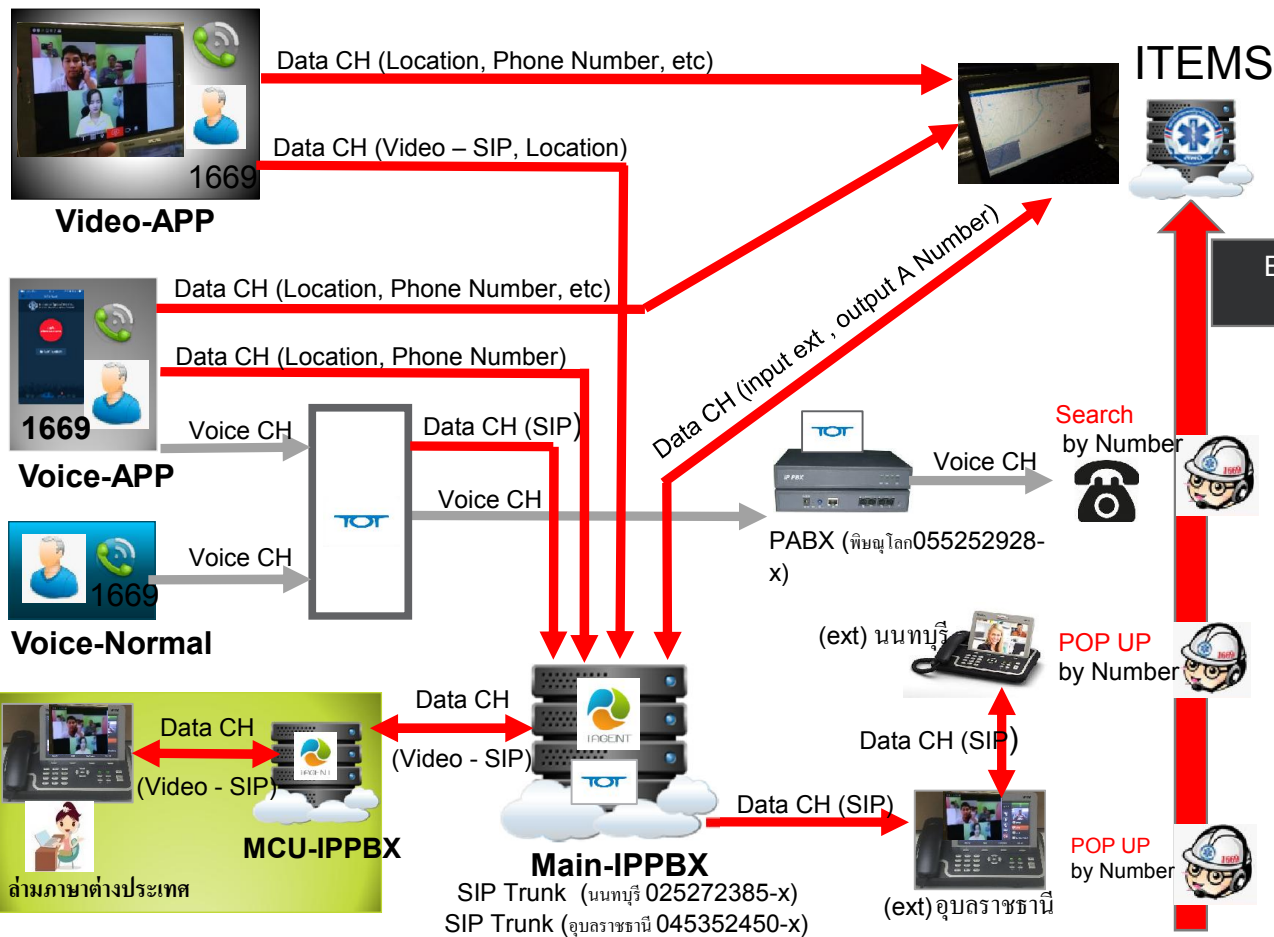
Data CH (Location, Phone Number, etc)

ITEMS

Data CH (Video – SIP, Location)

1669

Video-APP

Data CH (Location, Phone Number, etc)

Data CH (input ext , output A Number)

Data CH (Location, Phone Number)

1669

Voice CH

Data CH (SIP)

Voice-APP

TOT

Voice CH

TOT

Voice CH

Search by Number

PABX (พิษณุโลก055252928-x)

Voice CH

1669

Voice-Normal

(ext) นนทบุรี

POP UP by Number

Data CH

Data CH

(Video - SIP)

(Video - SIP)

IAGENT

IAGENT

TOT

Data CH (SIP)

MCU-IPPBX

Data CH (SIP)

POP UP by Number

ล่ามภาษาต่างประเทศ

Main-IPPBX

SIP Trunk (นนทบุรี 025272385-x)

SIP Trunk (อุบลราชธานี 045352450-x)

(ext)อุบลราชธานี